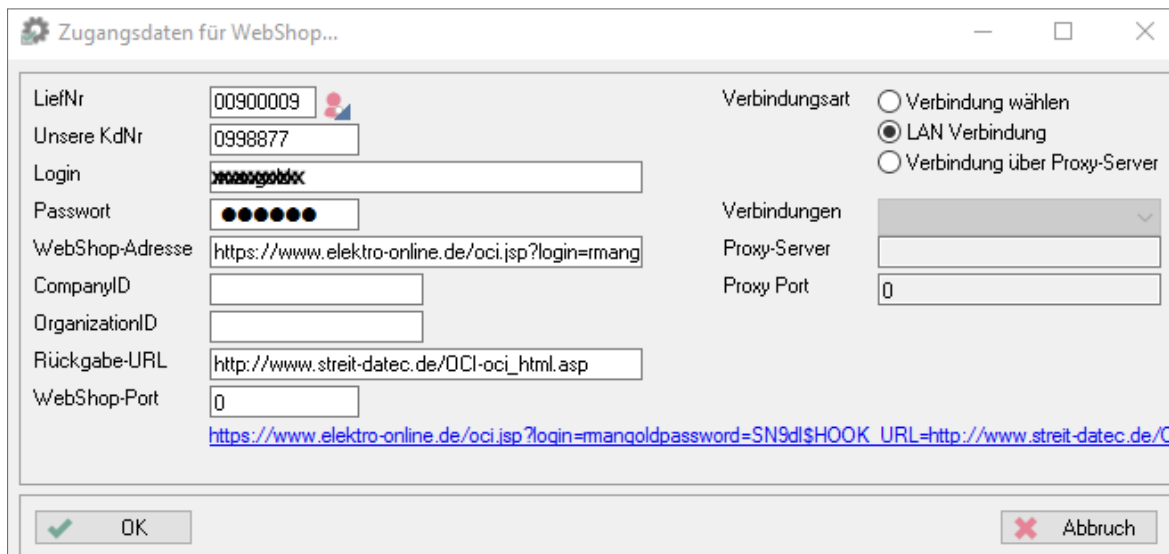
Zugangsdaten für WebShop...

LiefNr 00900009
Unsere KdNr 0998877
Login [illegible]
Passwort ●●●●●●
WebShop-Adresse https://www.elektro-online.de/oci.jsp?login=rmang
CompanyID
OrganizationID
Rückgabe-URL http://www.streit-datec.de/OCI-oci_html.asp
WebShop-Port 0

Verbindungsart
Verbindung wählen
LAN Verbindung
Verbindung über Proxy-Server
Verbindungen
Proxy-Server
Proxy Port 0

https://www.elektro-online.de/oci.jsp?login=rmangoldpassword=SN9dl$HOOK_URL=http://www.streit-datec.de/O

OK
Abbruch